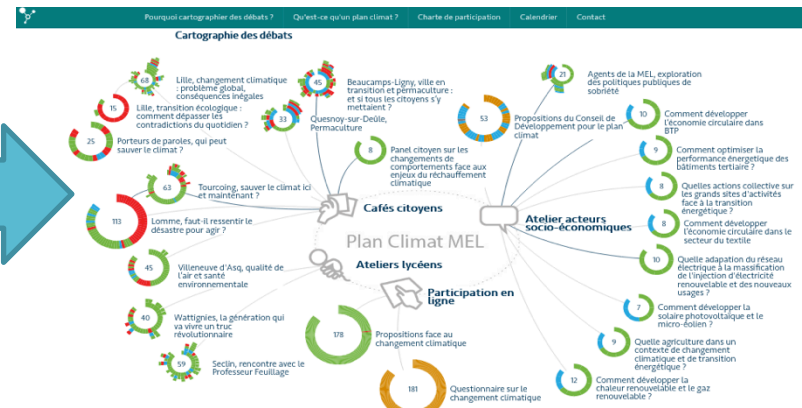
Pourquoi cartographier des débats ? Qu'est-ce qu'un plan climat ? Charte de participation Calendrier Contact

Cartographie des débats

68 Lille, changement climatique : problème global, conséquences inégales

15 Lille, transition écologique : comment dépasser les contradictions du quotidien ?

25 Porteurs de paroles, qui peut sauver le climat ?

45 Beaucamps-Ligny, ville en transition et permaculture : et si tous les citoyens s'y mettaient ?

33 Quesnoy-sur-Deûle, Permaculture

8 Panel citoyen sur les changements de comportements face aux enjeux du réchauffement climatique

63 Tourcoing, sauver le climat ici et maintenant ?

113 Lomme, faut-il ressentir le désastre pour agir ?

45 Villeneuve d'Asq, qualité de l'air et santé environnementale

40 Wattignies, la génération qui va vivre un truc révolutionnaire

59 Seclin, rencontre avec le Professeur Feuillage

Cafés citoyens

Plan Climat MEL

Ateliers lycéens

Participation en ligne

178 Propositions face au changement climatique

181 Questionnaire sur le changement climatique

53 Propositions du Conseil de Développement pour le plan climat

21 Agents de la MEL, exploration des politiques publiques de sobriété

10 Comment développer l'économie circulaire dans BTP

9 Comment optimiser la performance énergétique des bâtiments tertiaire ?

8 Quelles actions collective sur les grands sites d'activités face à la transition énergétique ?

8 Comment développer l'économie circulaire dans le secteur du textile

10 Quelle adapation du réseau électrique à la massification de l'injection d'électricité renouvelable et des nouveaux usages ?

7 Comment développer le solaire photovoltaïque et le micro-éolien ?

9 Quelle agriculture dans un contexte de changement climatique et de transition énergétique ?

12 Comment développer la chaleur renouvelable et le gaz renouvelable ?

Atelier acteurs socio-économiques